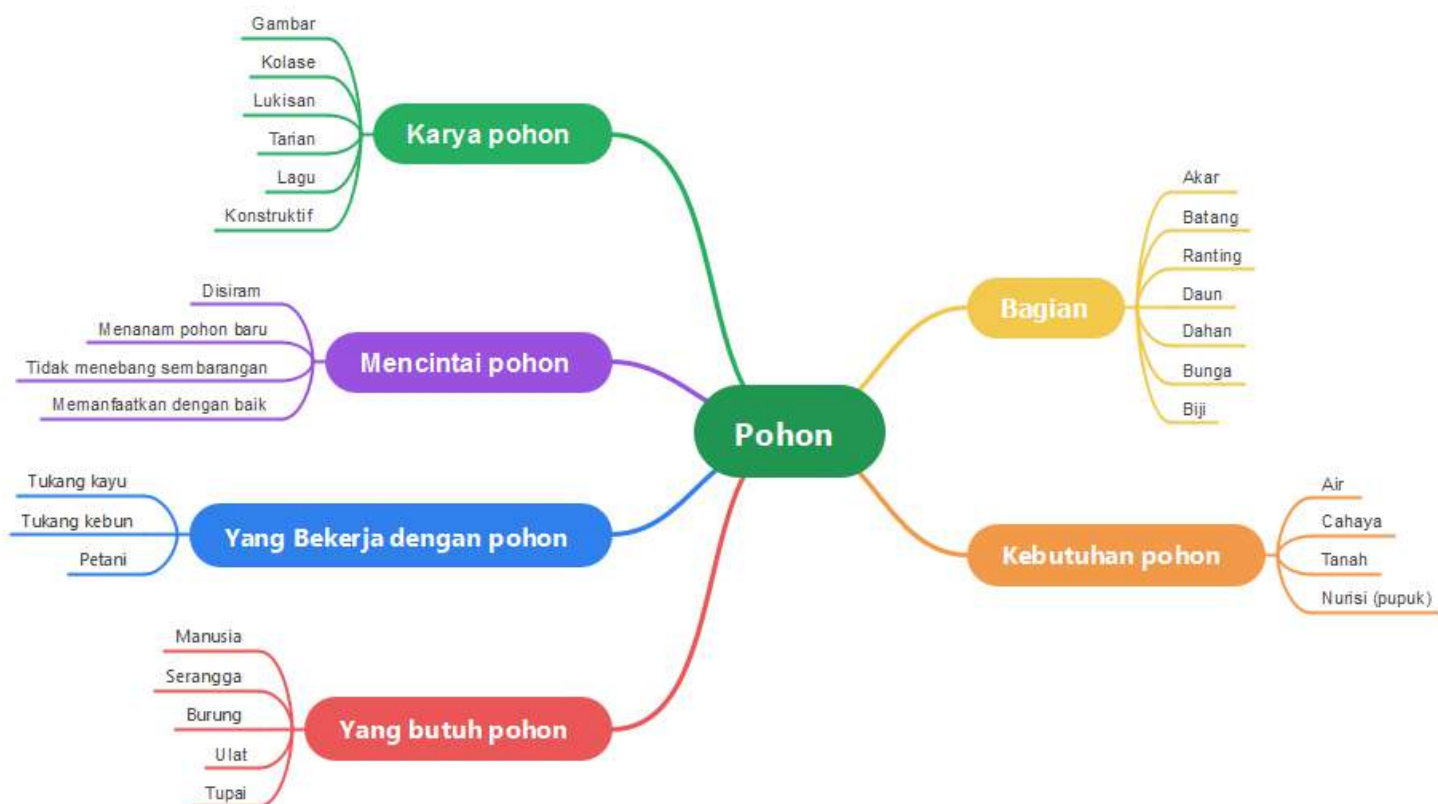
Pohon

Karya pohon
Gambar
Kolase
Lukisan
Tarian
Lagu
Konstruktif

Mencintai pohon
Disiram
Menanam pohon baru
Tidak menebang sembarangan
Memanfaatkan dengan baik

Yang Bekerja dengan pohon
Tukang kayu
Tukang kebun
Petani

Yang butuh pohon
Manusia
Serangga
Burung
Ulat
Tupai

Bagian
Akar
Batang
Ranting
Daun
Dahan
Bunga
Biji

Kebutuhan pohon
Air
Cahaya
Tanah
Nurisi (pupuk)